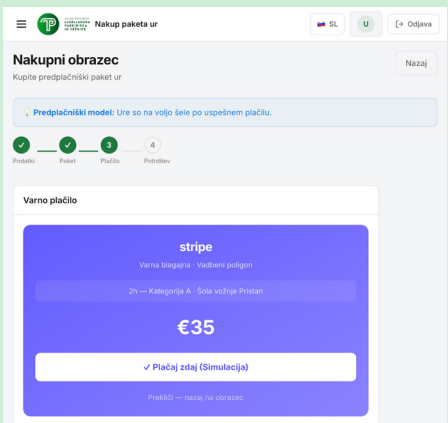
Nakup paketa ur

SL

U

Odjava

Nakupni obrazec

Kupite predplačniški paket ur

Nazaj

Predplačniški model: Ure so na voljo šele po uspešnem plačilu.

Podatki

Paket

3 Plačilo

4 Potrditev

Varno plačilo

stripe

Varna blagajna · Vadbeni poligon

2h — Kategorija A · Šola vožnje Pristan

€35

✓ Plačaj zdaj (Simulacija)

Prekliči — nazaj na obrazec